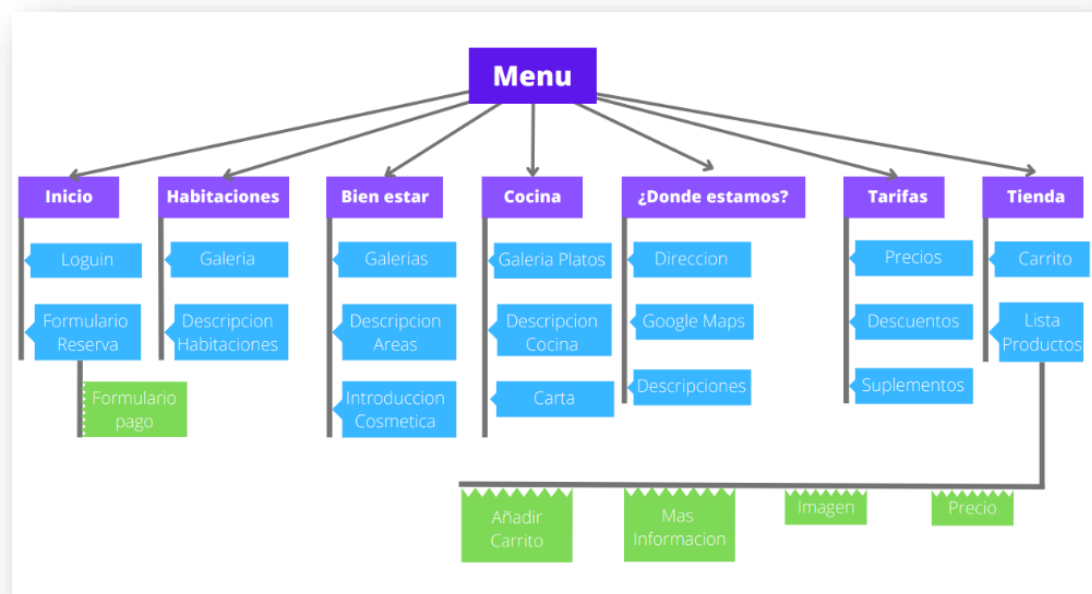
Menu

Inicio
Loguin
Formulario Reserva
Formulario pago

Habitaciones
Galeria
Descripcion Habitaciones

Bien estar
Galerias
Descripcion Areas
Introduccion Cosmetica

Cocina
Galeria Platos
Descripcion Cocina
Carta

¿Donde estamos?
Direccion
Google Maps
Descripciones

Tarifas
Precios
Descuentos
Suplementos

Tienda
Carrito
Lista Productos

Añadir Carrito
Mas Informacion
Imagen
Precio